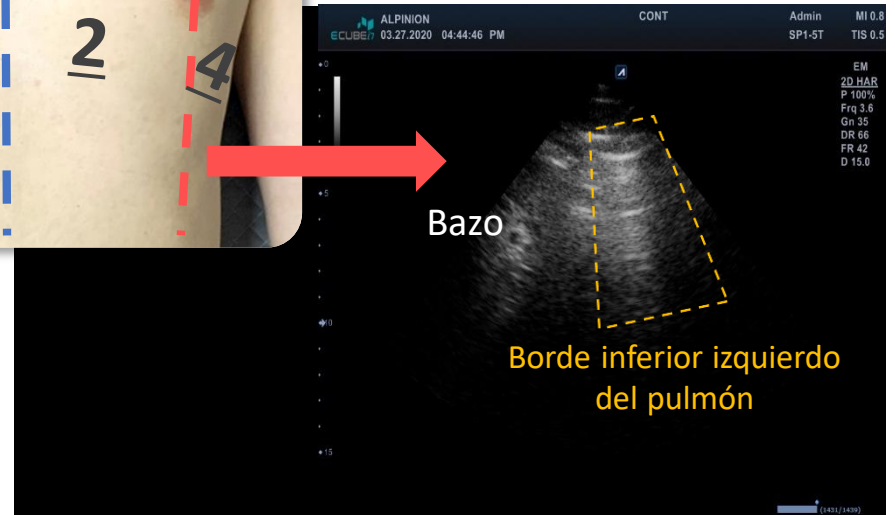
2

4

ALPINION
ECUBE i7 03.27.2020 04:44:46 PM

CONT

Admin
SP1-5T

MI 0.8
TIS 0.5

EM
2D HAR
P 100%
Frq 3.6
Gn 35
DR 66
FR 42
D 15.0

0

5

10

15

Bazo

Borde inferior izquierdo del pulmón

(1431/1439)